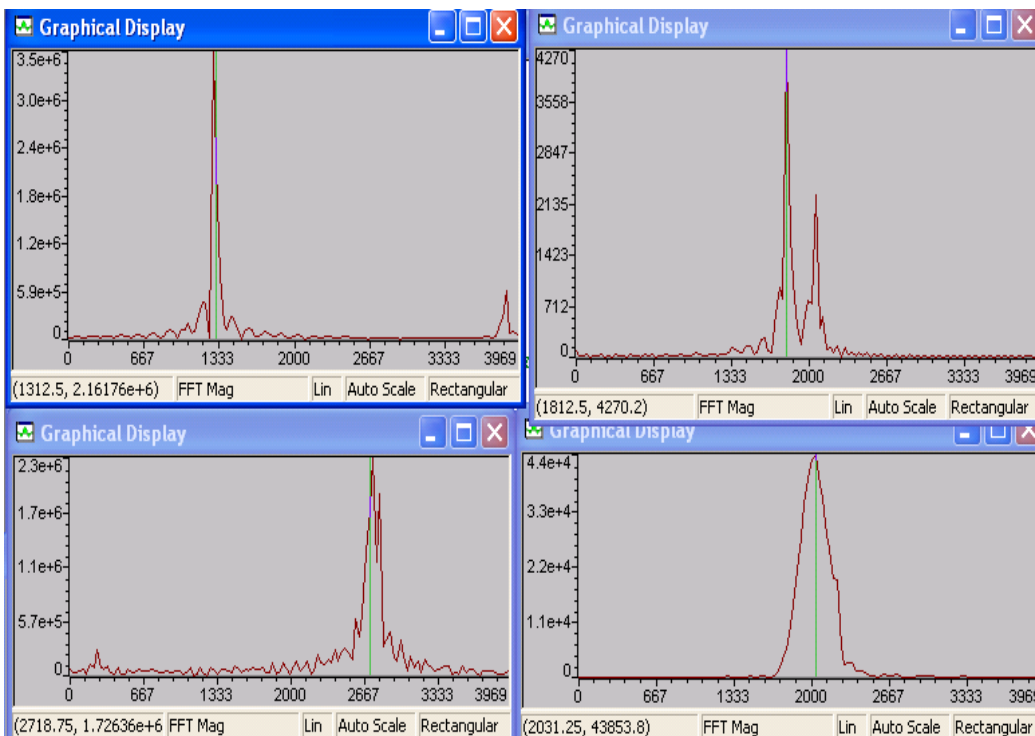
Graphical Display

3.5e+6
3.0e+6
2.4e+6
1.8e+6
1.2e+6
5.9e+5
0

0 667 1333 2000 2667 3333 3969

(1312.5, 2.16176e+6) FFT Mag Lin Auto Scale Rectangular

Graphical Display

4270
3558
2847
2135
1423
712
0

0 667 1333 2000 2667 3333 3969

(1812.5, 4270.2) FFT Mag Lin Auto Scale Rectangular

Graphical Display

2.3e+6
1.7e+6
1.1e+6
5.7e+5
0

0 667 1333 2000 2667 3333 3969

(2718.75, 1.72636e+6 FFT Mag Lin Auto Scale Rectangular

Graphical Display

4.4e+4
3.3e+4
2.2e+4
1.1e+4
0

0 667 1333 2000 2667 3333 3969

(2031.25, 43853.8) FFT Mag Lin Auto Scale Rectangular